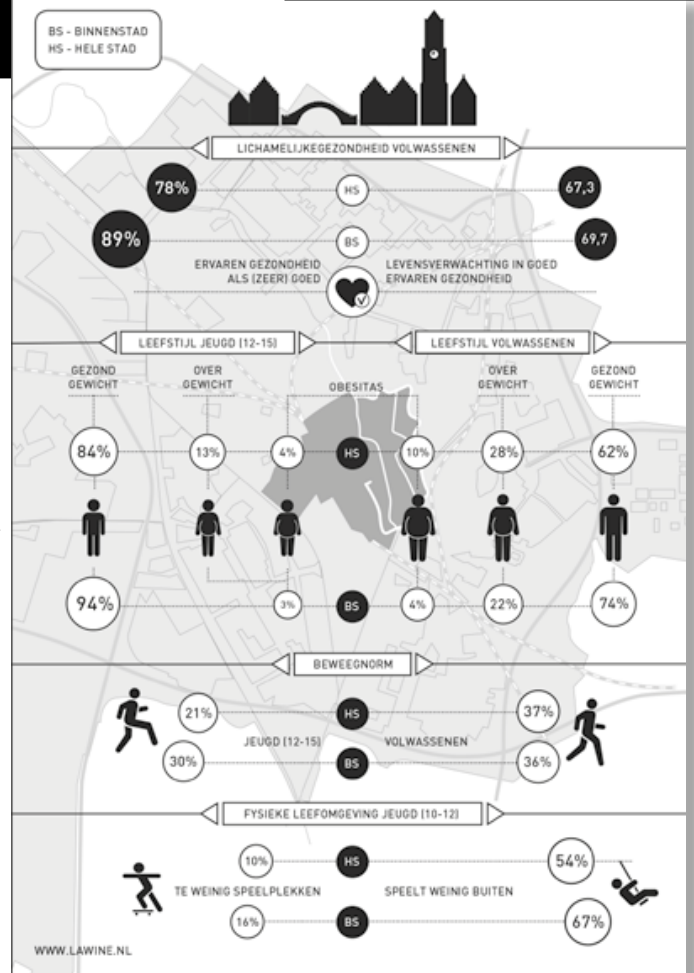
BS - BINNENSTAD
HS - HELE STAD

LICHAMELIJKEGEZONDHEID VOLWASSENEN

78%
HS
67,3

89%
BS
69,7

ERVAREN GEZONDHEID ALS (ZEER) GOED

LEVENSVERWACHTING IN GOED ERVAREN GEZONDHEID

LEEFSTIJL JEUGD (12-15)

LEEFSTIJL VOLWASSENEN

GEZOND GEWICHT

OVER GEWICHT

OBESITAS

OVER GEWICHT

GEZOND GEWICHT

84%
13%
4%
HS
10%
28%
62%

94%
3%
BS
4%
22%
74%

BEWEEGNORM

21%
HS
37%

JEUGD (12-15)
VOLWASSENEN

30%
BS
36%

FYSIEKE LEEFOMGEVING JEUGD (10-12)

10%
HS
54%

TE WEINIG SPEELPLEKKEN
SPEELT WEINIG BUITEN

16%
BS
67%

WWW.LAWINE.NL